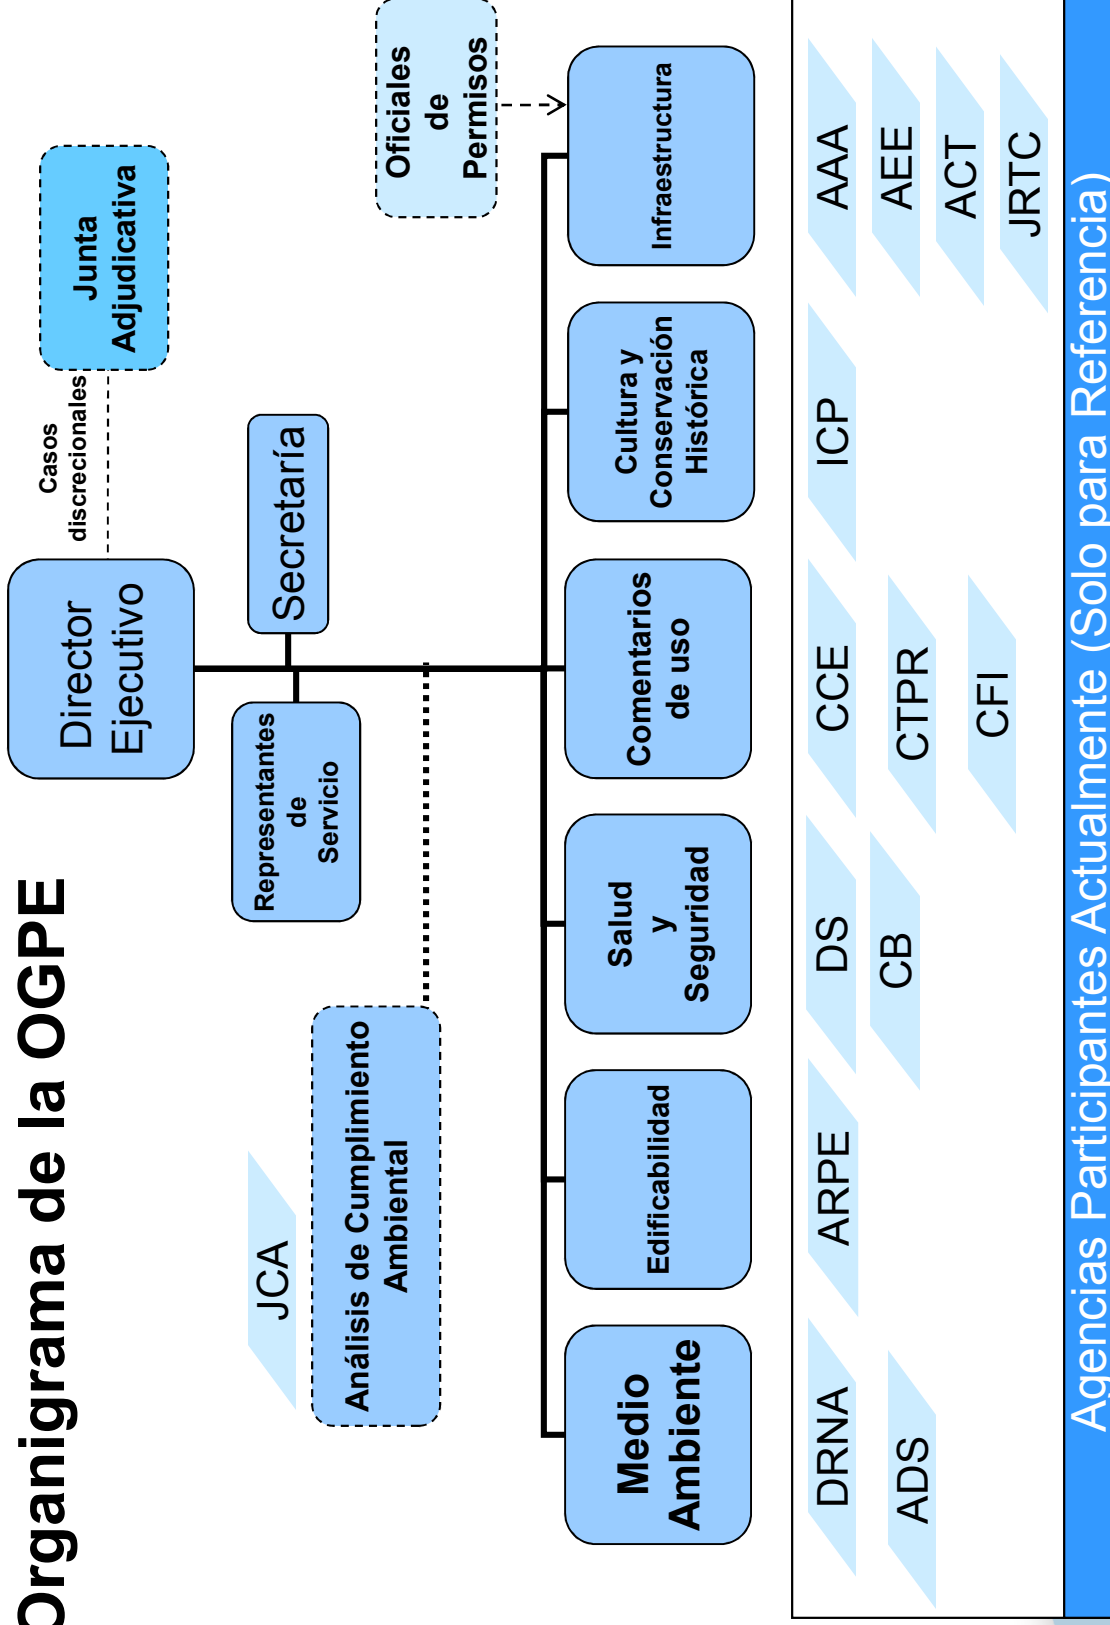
Organigrama de la OGPE

Director Ejecutivo

Casos discrecionales

Junta Adjudicativa

Secretaría

Representantes de Servicio

Oficiales de Permisos

JCA

Análisis de Cumplimiento Ambiental

Medio Ambiente

Edificabilidad

Salud y Seguridad

Comentarios de uso

Cultura y Conservación Histórica

Infraestructura

DRNA
ADS
ARPE
DS
CB
CCE
CTPR
CFI
ICP
AAA
AEE
ACT
JRTC

Agencias Participantes Actualmente (Solo para Referencia)